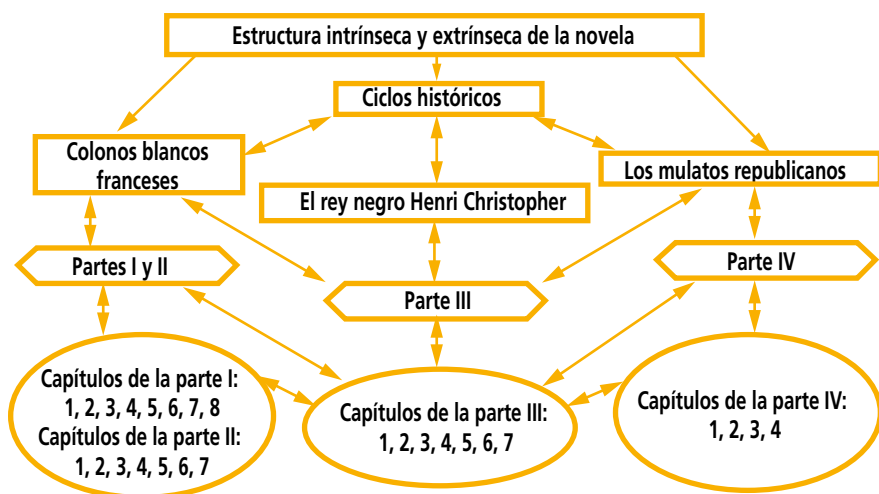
Estructura intrínseca y extrínseca de la novela

Ciclos históricos

Colonos blancos franceses

El rey negro Henri Christopher

Los mulatos republicanos

Partes I y II

Parte III

Parte IV

Capítulos de la parte I: 1, 2, 3, 4, 5, 6, 7, 8
Capítulos de la parte II: 1, 2, 3, 4, 5, 6, 7

Capítulos de la parte III: 1, 2, 3, 4, 5, 6, 7

Capítulos de la parte IV: 1, 2, 3, 4